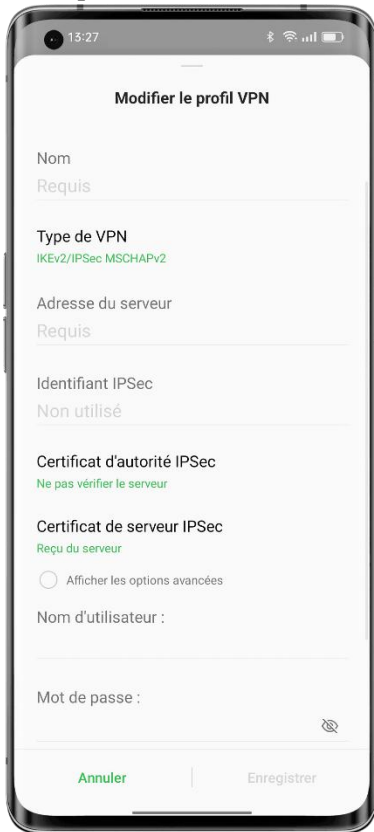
13:27

Modifier le profil VPN

Nom
Requis

Type de VPN
IKEv2/IPSec MSCHAPv2

Adresse du serveur
Requis

Identifiant IPSec
Non utilisé

Certificat d'autorité IPSec
Ne pas vérifier le serveur

Certificat de serveur IPSec
Reçu du serveur

Afficher les options avancées

Nom d'utilisateur :

Mot de passe :

Annuler

Enregistrer